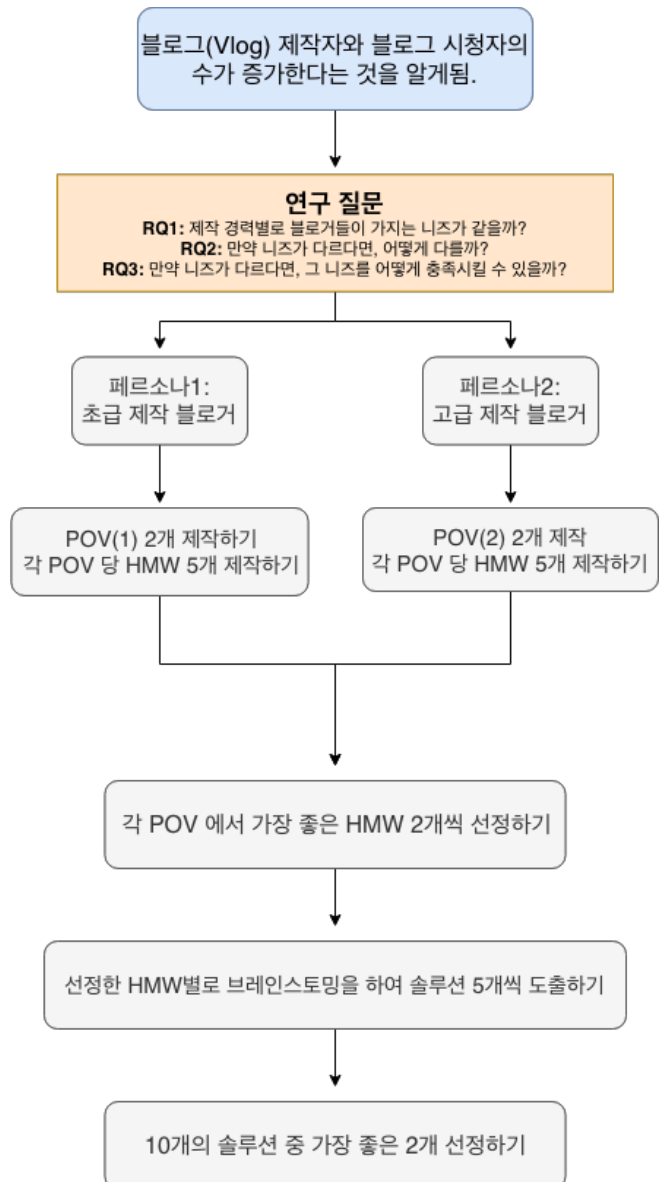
블로그(Vlog) 제작자와 블로그 시청자의 수가 증가한다는 것을 알게됨.

연구 질문
**RQ1:** 제작 경력별로 블로거들이 가지는 니즈가 같을까?
**RQ2:** 만약 니즈가 다르다면, 어떻게 다를까?
**RQ3:** 만약 니즈가 다르다면, 그 니즈를 어떻게 충족시킬 수 있을까?

페르소나1: 초급 제작 블로거

페르소나2: 고급 제작 블로거

POV(1) 2개 제작하기
각 POV 당 HMW 5개 제작하기

POV(2) 2개 제작
각 POV 당 HMW 5개 제작하기

각 POV 에서 가장 좋은 HMW 2개씩 선정하기

선정한 HMW별로 브레인스토밍을 하여 솔루션 5개씩 도출하기

10개의 솔루션 중 가장 좋은 2개 선정하기